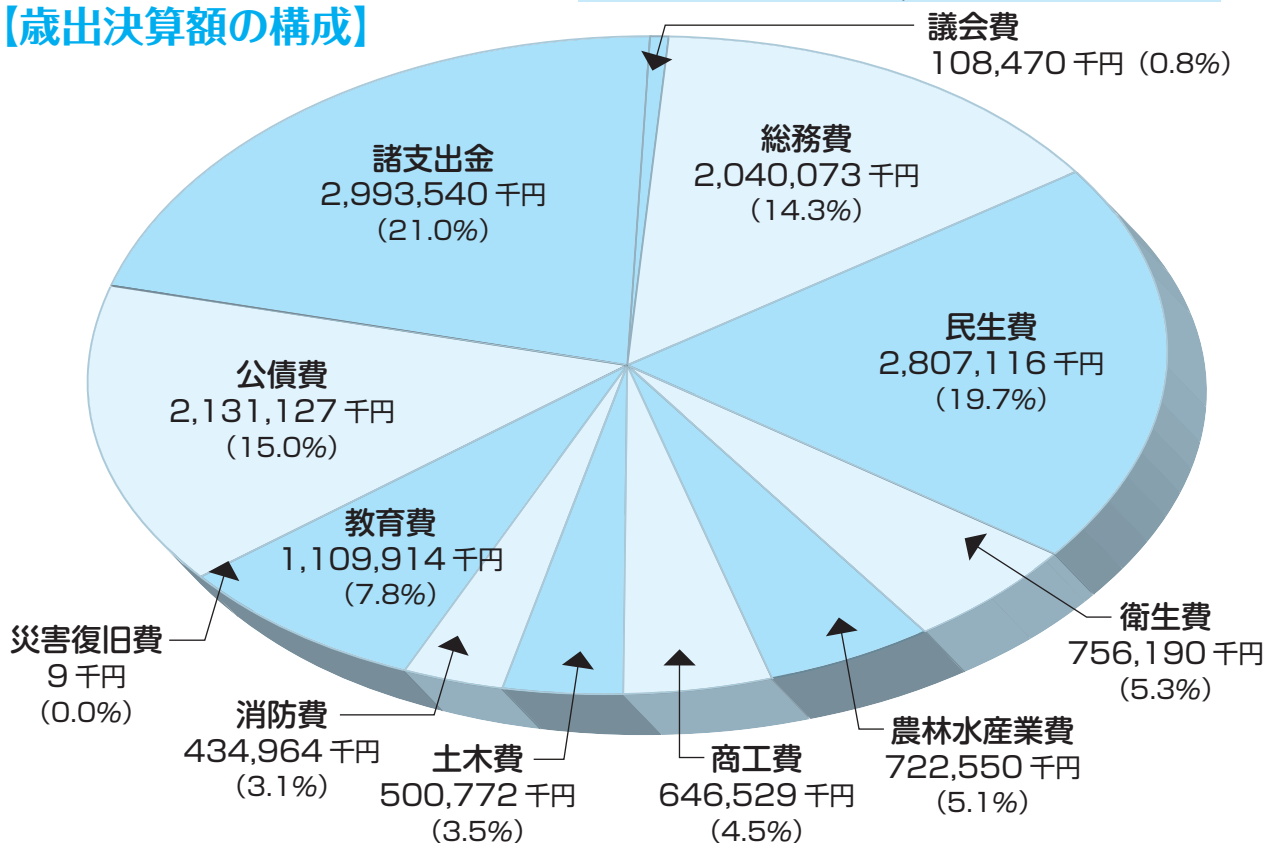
【歳出決算額の構成】

議会費
108,470 千円（0.8%）

総務費
2,040,073 千円
（14.3%）

諸支出金
2,993,540 千円
（21.0%）

民生費
2,807,116 千円
（19.7%）

公債費
2,131,127 千円
（15.0%）

教育費
1,109,914 千円
（7.8%）

衛生費
756,190 千円
（5.3%）

災害復旧費
9 千円
（0.0%）

消防費
434,964 千円
（3.1%）

土木費
500,772 千円
（3.5%）

商工費
646,529 千円
（4.5%）

農林水産業費
722,550 千円
（5.1%）